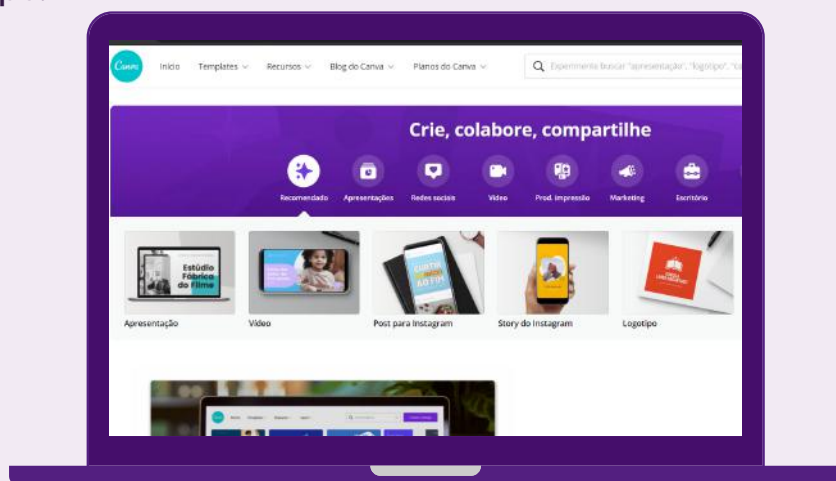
Canva Início Templates Recursos Blog do Canva Planos do Canva

Experimente buscar "apresentação", "logotipo", "ca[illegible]

Crie, colabore, compartilhe

Recomendado Apresentações Redes sociais Vídeo Prod. impressão Marketing Escritório

Estúdio Fábrica do Filme

Apresentação

Vídeo

Post para Instagram

Story do Instagram

Logotipo